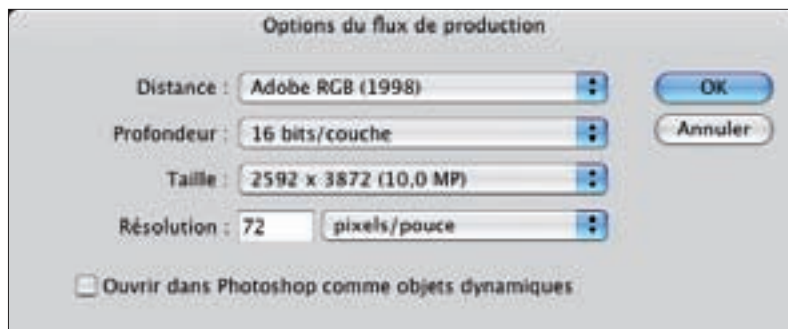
Options du flux de production

Distance : Adobe RGB (1998)

Profondeur : 16 bits/couche

Taille : 2592 x 3872 (10,0 MP)

Résolution : 72 pixels/pouce

OK

Annuler

Ouvrir dans Photoshop comme objets dynamiques